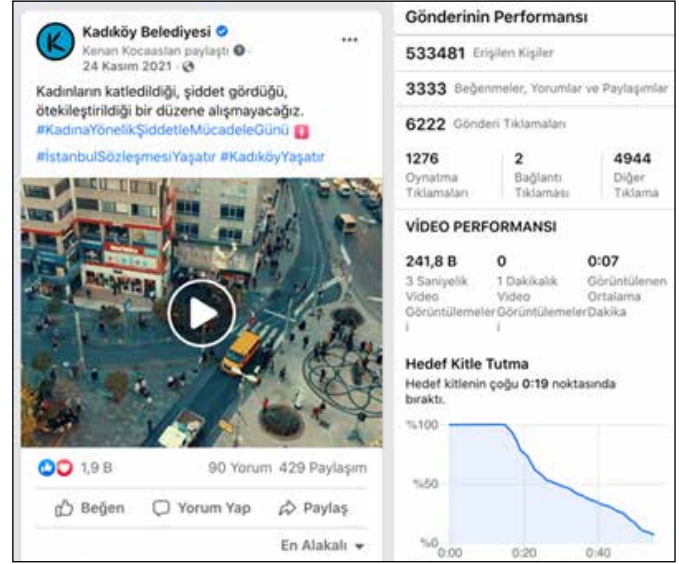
Kadıköy Belediyesi
Kenan Kocaaslan paylaştı
24 Kasım 2021

Kadınların katledildiği, şiddet gördüğü, ötekileştirildiği bir düzene alışmayacağız. #KadınaYönelikŞiddetleMücadeleGünü

#İstanbulSözleşmesiYaşatır #KadıköyYaşatır

1,9 B
90 Yorum 429 Paylaşım

Beğen Yorum Yap Paylaş

En Alakalı

Gönderinin Performansı

533481 Erişilen Kişiler

3333 Beğenmeler, Yorumlar ve Paylaşımlar

6222 Gönderi Tıklamaları

1276 Oynatma Tıklamaları
2 Bağlantı Tıklaması
4944 Diğer Tıklama

VİDEO PERFORMANSI

241,8 B 3 Saniyelik Video Görüntülemeleri
0 1 Dakikalık Video Görüntülemeleri
0:07 Görüntülenen Ortalama Dakika

Hedef Kitle Tutma
Hedef kitlenin çoğu 0:19 noktasında bıraktı.

%100
%50
%0
0:00
0:20
0:40